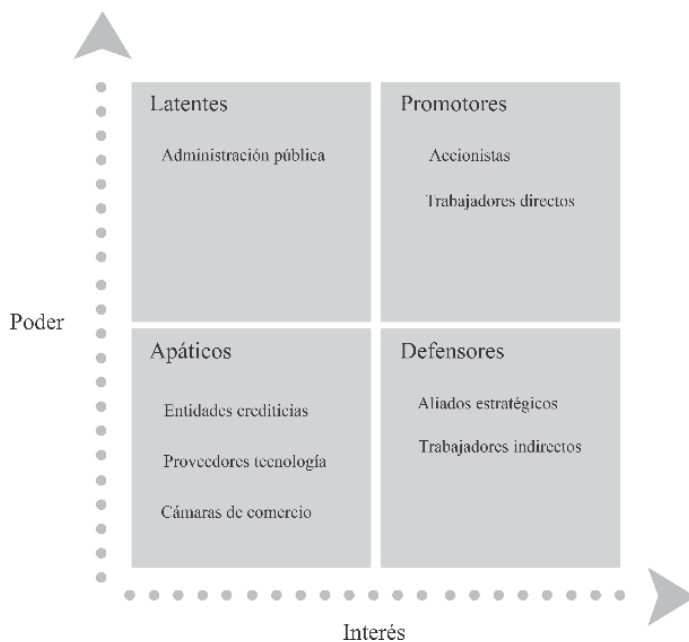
Latentes

Administración pública

Promotores

Accionistas

Trabajadores directos

Poder

Apáticos

Entidades crediticias

Proveedores tecnología

Cámaras de comercio

Defensores

Aliados estratégicos

Trabajadores indirectos

Interés